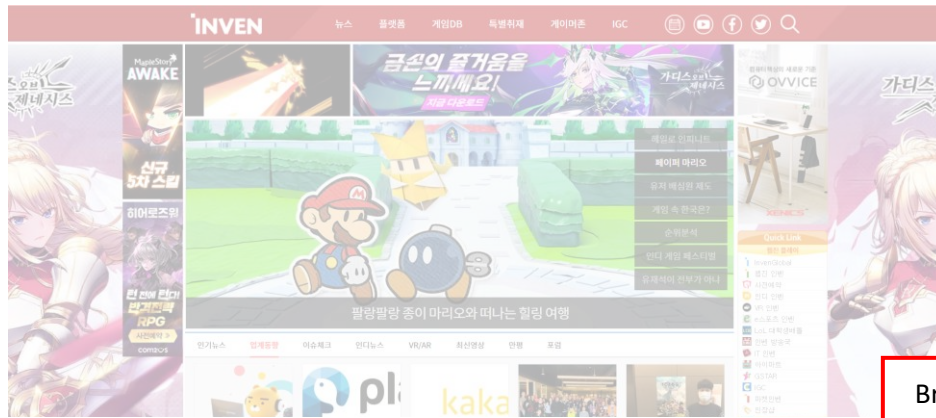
INVEN 뉴스 플랫폼 게임DB 특별취재 게이머존 IGC

MapleStory AWAKE 신규 5차 스킬

히어로즈원 런 전부 탄다 방치형 RPG 사전예약 com2us

금손의 즐거움을 느껴봐요! 지금 다운로드 가디스 오브 제네시스

게임잡 인터뷰 페이퍼 마리오 유저 배심원 제도 게임 속 한국은? 순위분석 인디 게임 페스티벌 유저에게 한푼가 아닌

팔랑팔랑 종이 마리오와 떠나는 힐링 여행

인기뉴스 업계동향 이슈체크 인디뉴스 VR/AR 최신영상 만평 포토

OVVICE XENICS Quick Link

가디스 제네시스

Br